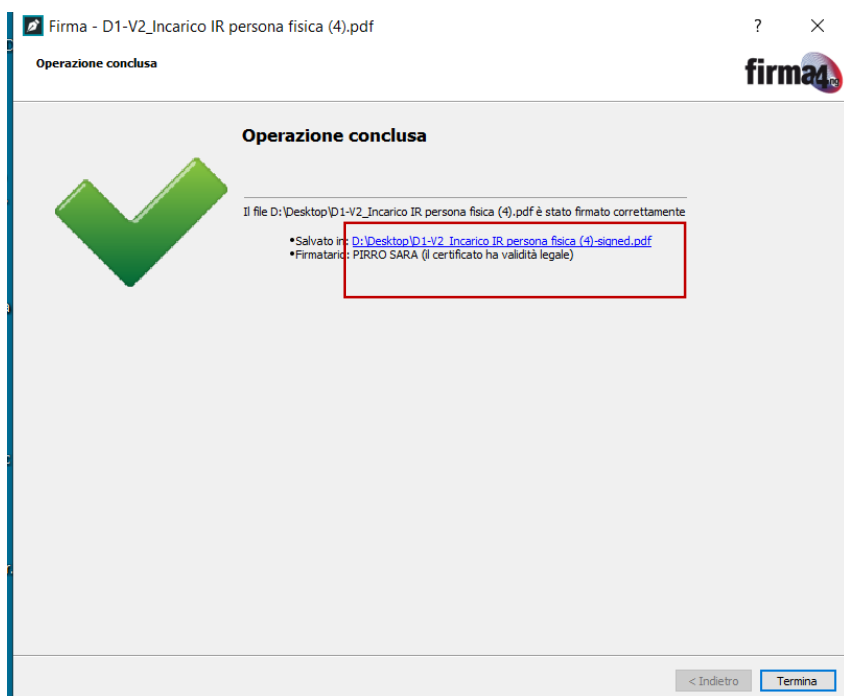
Firma - D1-V2_Incarico IR persona fisica (4).pdf

?

×

Operazione conclusa

firma4ng

Operazione conclusa

Il file D:\Desktop\D1-V2_Incarico IR persona fisica (4).pdf è stato firmato correttamente

•Salvato in: D:\Desktop\D1-V2_Incarico IR persona fisica (4)-signed.pdf
•Firmatario: PIRRO SARA (il certificato ha validità legale)

< Indietro

Termina